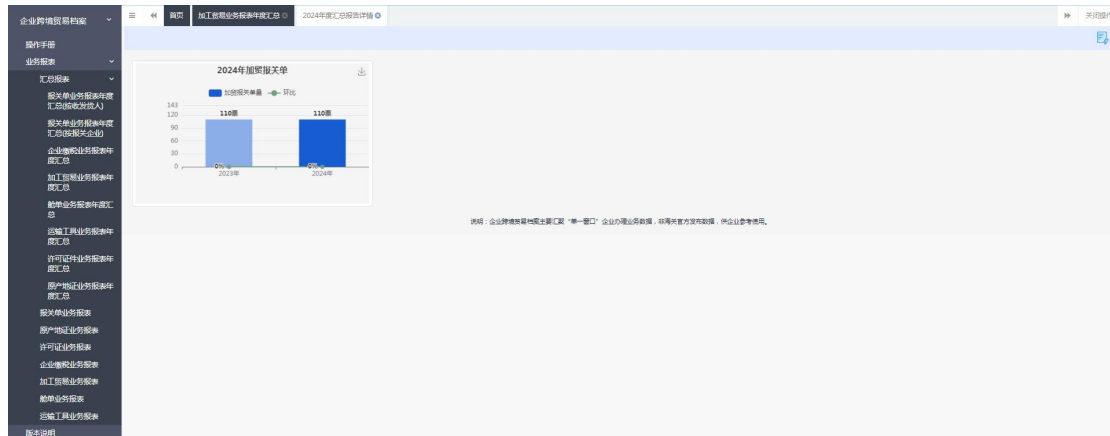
企业跨境贸易档案

操作手册
业务报表
汇总报表
报关单业务报表年度汇总(按收发货人)
报关单业务报表年度汇总(按报关企业)
企业缴税业务报表年度汇总
加工贸易业务报表年度汇总
舱单业务报表年度汇总
运输工具业务报表年度汇总
许可证件业务报表年度汇总
原产地证业务报表年度汇总
报关单业务报表
原产地证业务报表
许可证业务报表
企业缴税业务报表
加工贸易业务报表
舱单业务报表
运输工具业务报表
版本说明

首页 加工贸易业务报表年度汇总 2024年度汇总报表详情 关闭操作

2024年加贸报关单

加贸报关单量 环比

143
120
90
60
30
0

110票 110票
0% 0%
2023年 2024年

说明：企业跨境贸易档案主要汇聚"单一窗口"企业办理业务数据，非海关官方发布数据，供企业参考使用。